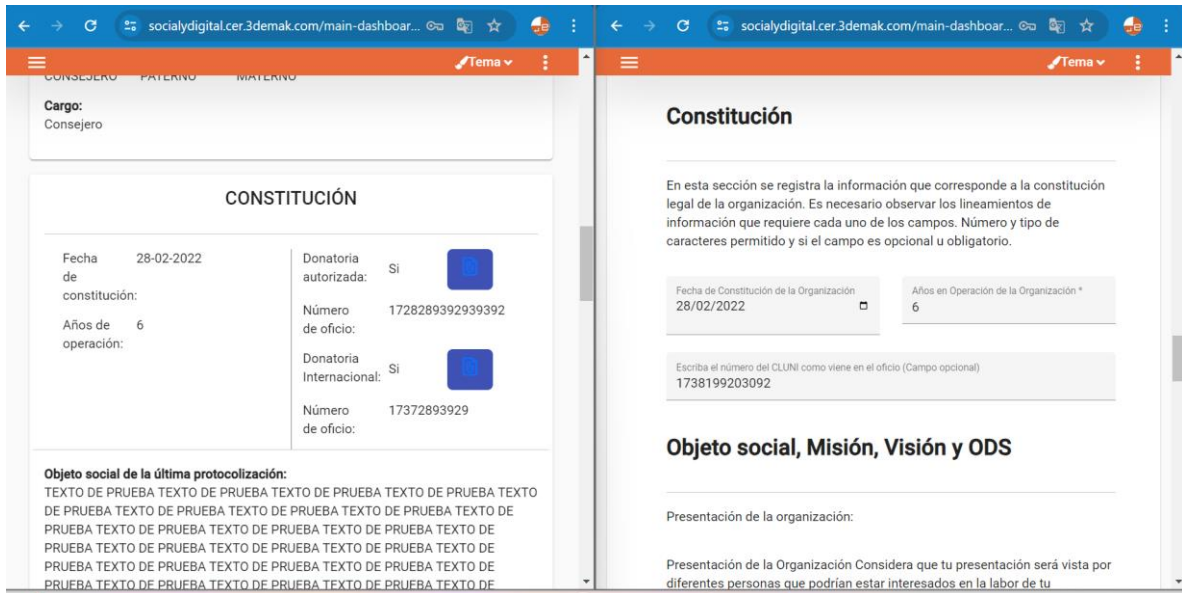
socialydigital.cer.3demak.com/main-dashboar...

Tema

CONSEJERO PATERNO MATERNO

Cargo:
Consejero

CONSTITUCIÓN

Fecha de constitución: 28-02-2022

Años de operación: 6

Donatoria autorizada: Si

Número de oficio: 1728289392939392

Donatoria Internacional: Si

Número de oficio: 17372893929

Objeto social de la última protocolización:
TEXTO DE PRUEBA TEXTO DE PRUEBA TEXTO DE PRUEBA TEXTO DE PRUEBA TEXTO DE PRUEBA TEXTO DE PRUEBA TEXTO DE PRUEBA TEXTO DE PRUEBA TEXTO DE PRUEBA TEXTO DE PRUEBA TEXTO DE PRUEBA TEXTO DE PRUEBA TEXTO DE PRUEBA TEXTO DE PRUEBA TEXTO DE PRUEBA TEXTO DE PRUEBA TEXTO DE PRUEBA TEXTO DE PRUEBA TEXTO DE PRUEBA TEXTO DE PRUEBA TEXTO DE PRUEBA TEXTO DE PRUEBA TEXTO DE

socialydigital.cer.3demak.com/main-dashboar...

Tema

Constitución

En esta sección se registra la información que corresponde a la constitución legal de la organización. Es necesario observar los lineamientos de información que requiere cada uno de los campos. Número y tipo de caracteres permitido y si el campo es opcional u obligatorio.

Fecha de Constitución de la Organización
28/02/2022

Años en Operación de la Organización *
6

Escriba el número del CLUNI como viene en el oficio (Campo opcional)
1738199203092

Objeto social, Misión, Visión y ODS

Presentación de la organización:

Presentación de la Organización Considera que tu presentación será vista por diferentes personas que podrían estar interesados en la labor de tu